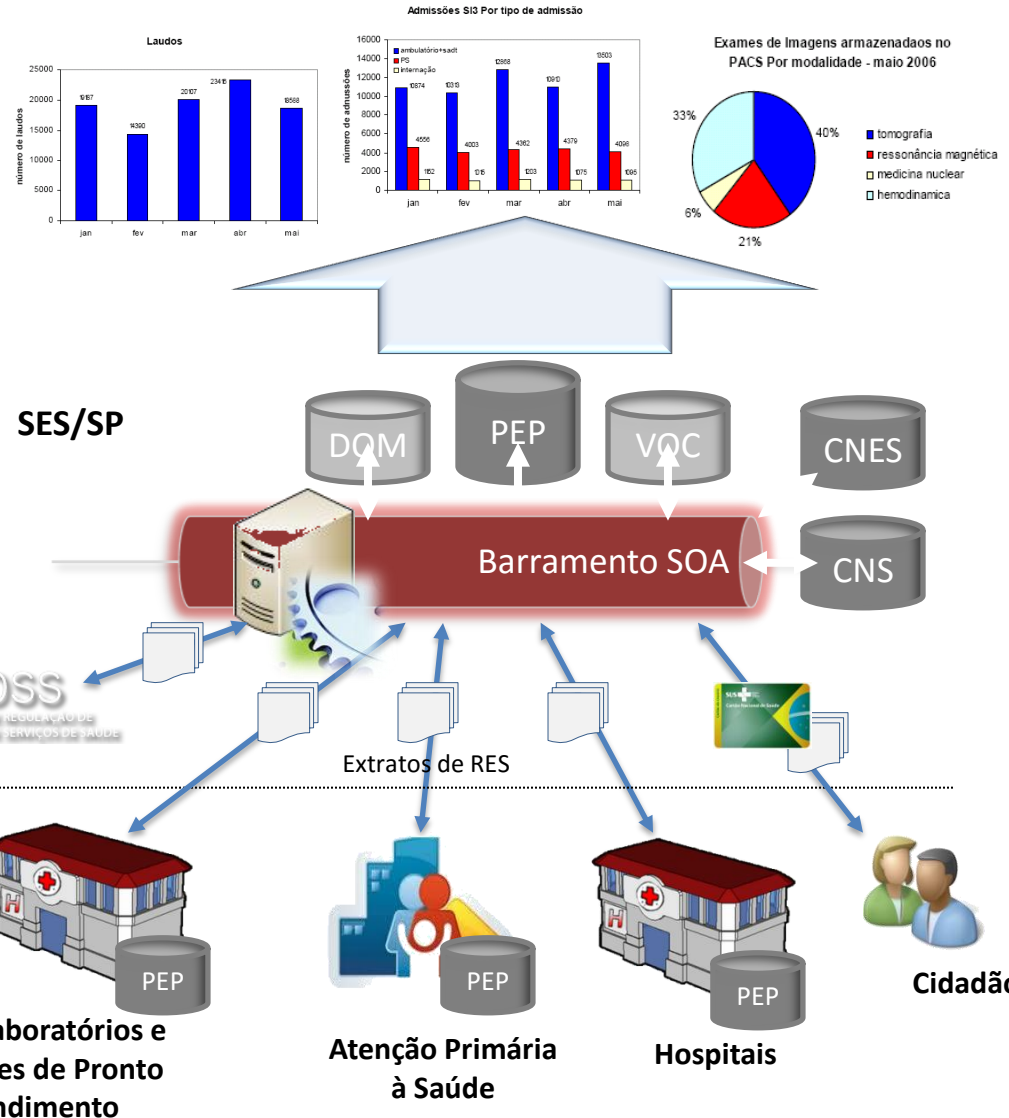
Laudos

número de laudos

25000
20000
15000
10000
5000
0

19187
14390
20107
23418
18568

jan
fev
mar
abr
mai

Admissões SI3 Por tipo de admissão

número de admissões

16000
14000
12000
10000
8000
6000
4000
2000
0

ambulatório+sadt
PS
internação

10874
4556
1162
10318
4003
1215
12868
4362
1203
10910
4379
1075
13503
4098
1095

jan
fev
mar
abr
mai

Exames de Imagens armazenadaos no PACS Por modalidade - maio 2006

33%
40%
6%
21%

tomografia
ressonância magnética
medicina nuclear
hemodinamica

SES/SP

DOM
PEP
VOC
CNES

Barramento SOA

CNS

OSS
REGULAÇÃO DE
SERVIÇOS DE SAÚDE

SUS
Cartão Nacional de Saúde

Extratos de RES

PEP
PEP
PEP

aboratórios e
es de Pronto
ndimento

Atenção Primária à Saúde

Hospitais

Cidadão